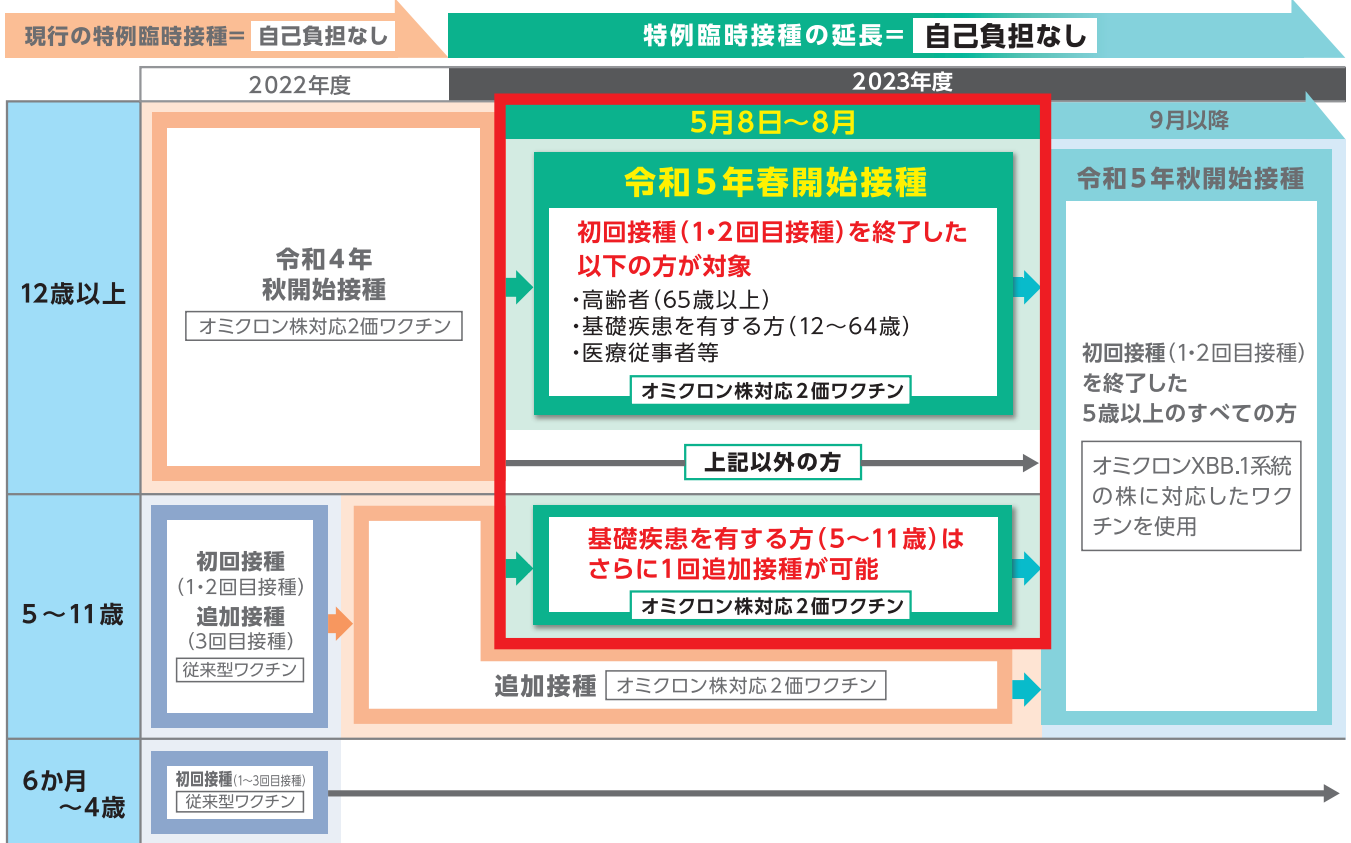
現行の特例臨時接種＝ 自己負担なし

特例臨時接種の延長＝ 自己負担なし

2022年度

2023年度

5月8日～8月

9月以降

12歳以上

令和４年
秋開始接種
オミクロン株対応2価ワクチン

令和５年春開始接種

初回接種（1･2回目接種）を終了した以下の方が対象

・高齢者（65歳以上）
・基礎疾患を有する方（12～64歳）
・医療従事者等

オミクロン株対応２価ワクチン

上記以外の方

令和５年秋開始接種

初回接種（1･2回目接種）を終了した5歳以上のすべての方

オミクロンXBB.1系統の株に対応したワクチンを使用

5～11歳

初回接種
（1･2回目接種）
追加接種
（3回目接種）
従来型ワクチン

基礎疾患を有する方（5～11歳）はさらに1回追加接種が可能

オミクロン株対応２価ワクチン

追加接種 オミクロン株対応２価ワクチン

6か月
～4歳

初回接種（1～3回目接種）
従来型ワクチン